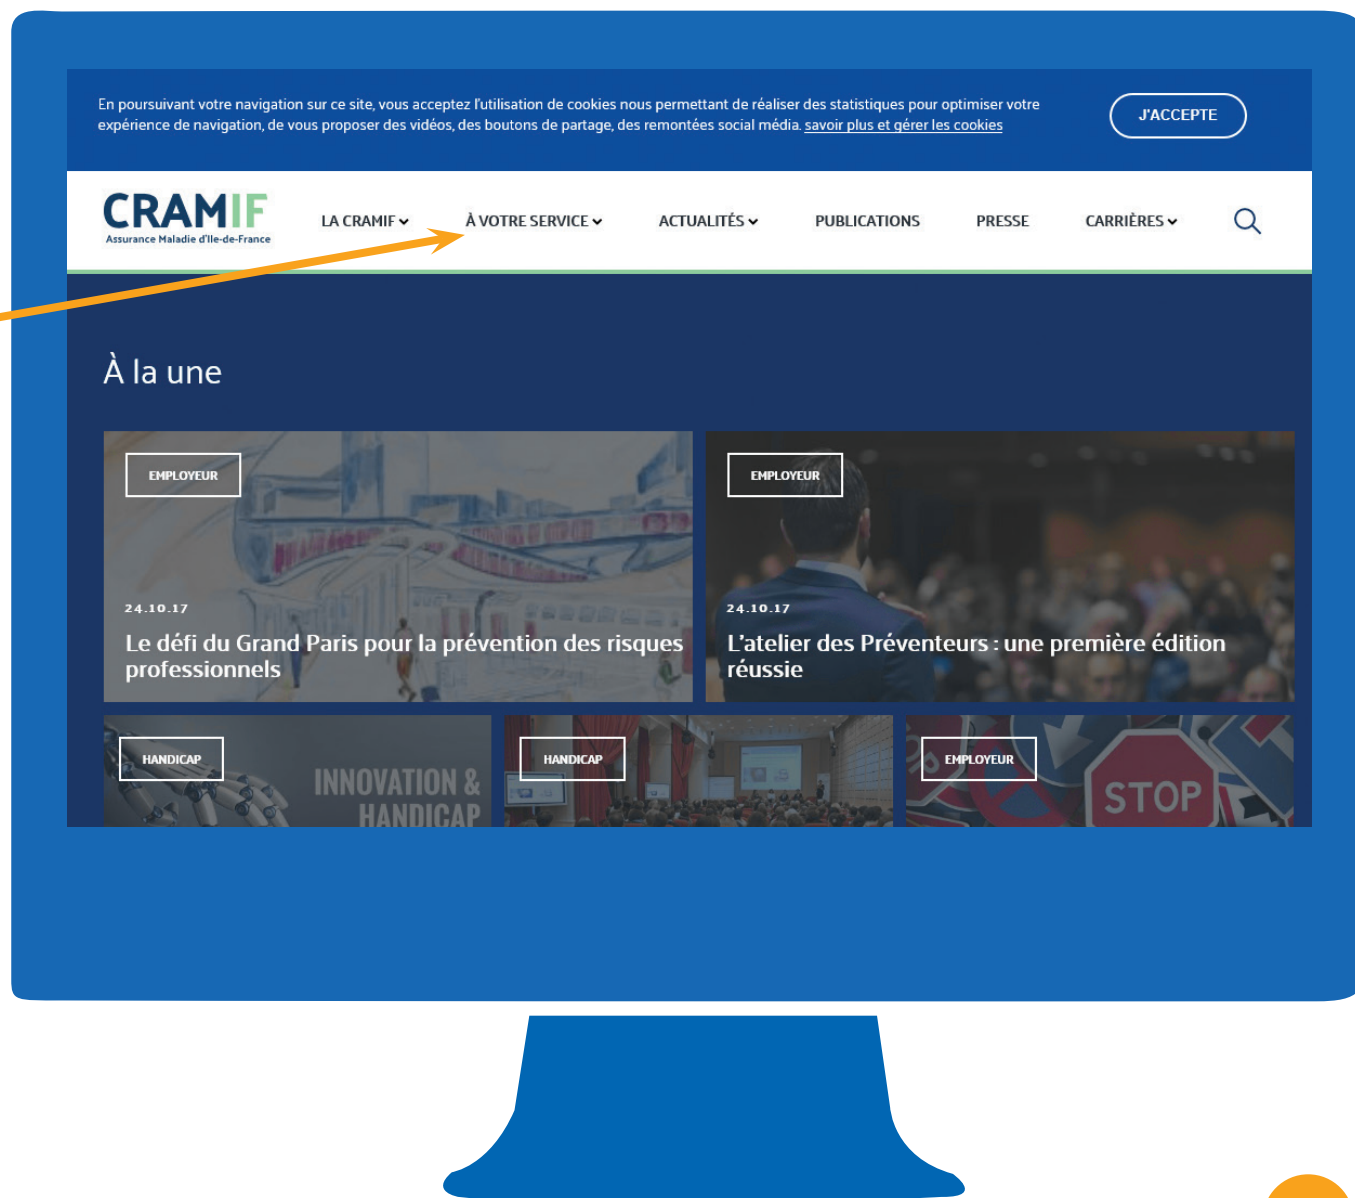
En poursuivant votre navigation sur ce site, vous acceptez l'utilisation de cookies nous permettant de réaliser des statistiques pour optimiser votre expérience de navigation, de vous proposer des vidéos, des boutons de partage, des remontées social média. savoir plus et gérer les cookies

J'ACCEPTE

CRAMIF
Assurance Maladie d'Ile-de-France

LA CRAMIF
À VOTRE SERVICE
ACTUALITÉS
PUBLICATIONS
PRESSE
CARRIÈRES

À la une

EMPLOYEUR
24.10.17
Le défi du Grand Paris pour la prévention des risques professionnels

EMPLOYEUR
24.10.17
L'atelier des Préventeurs : une première édition réussie

HANDICAP
INNOVATION & HANDICAP

HANDICAP

EMPLOYEUR
STOP